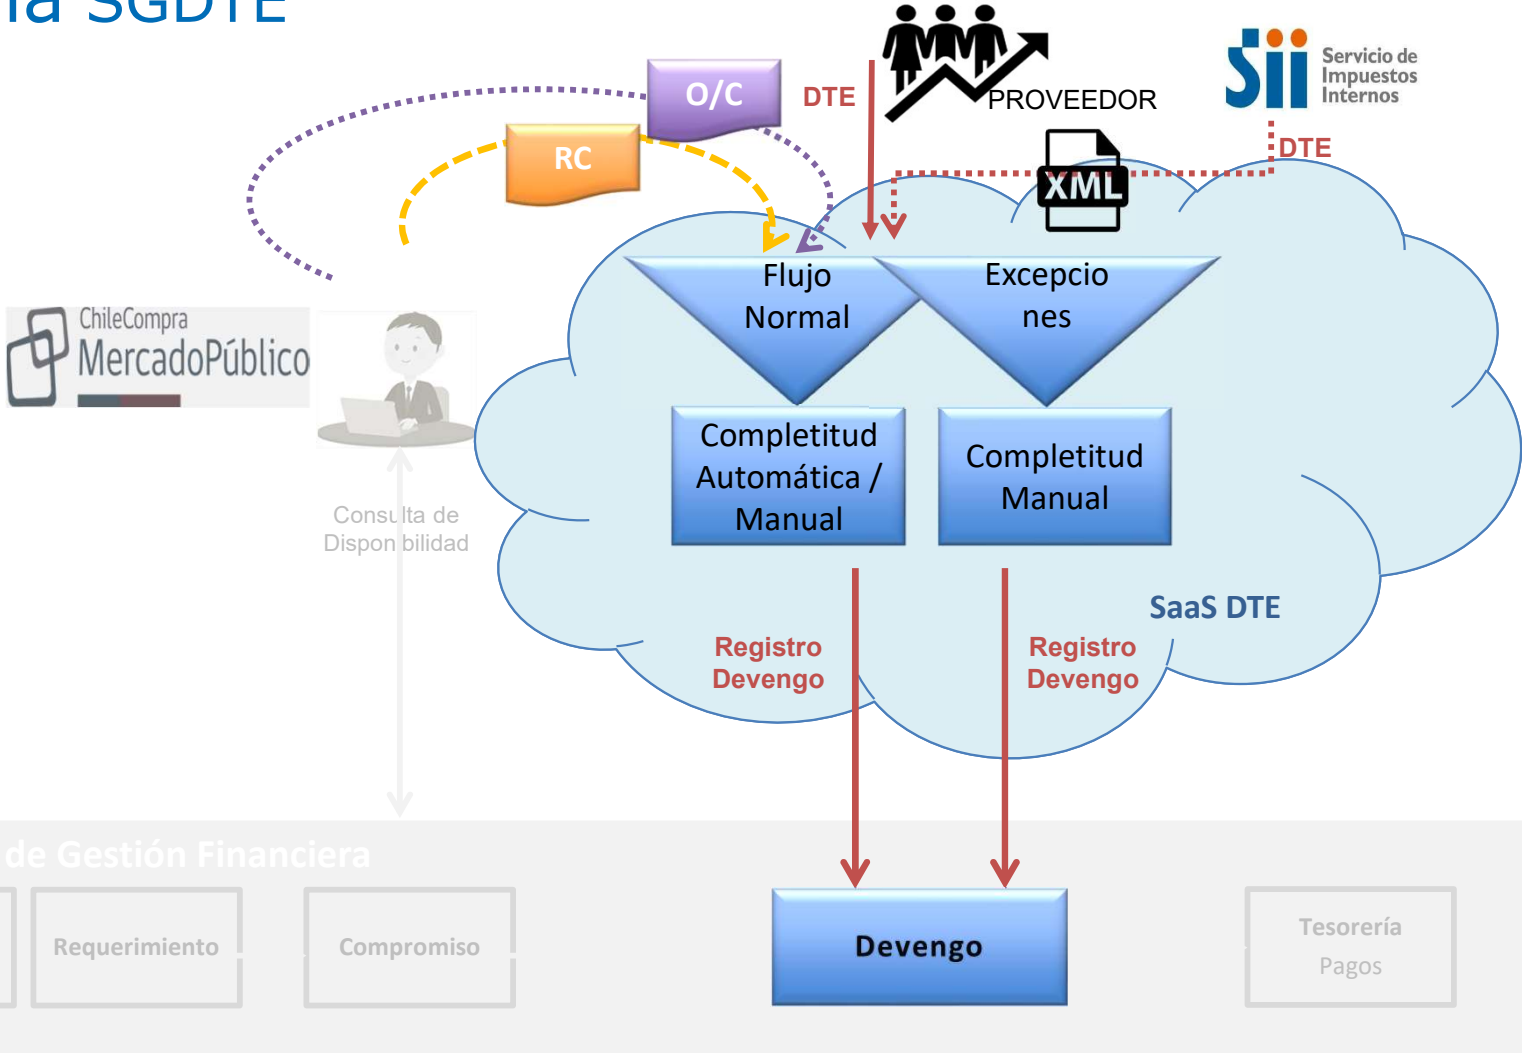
la SGDTE

O/C

DTE

PROVEEDOR

Servicio de Impuestos Internos

RC

DTE

XML

ChileCompra MercadoPúblico

Flujo Normal

Excepciones

Completitud Automática / Manual

Completitud Manual

Consulta de Disponibilidad

SaaS DTE

Registro Devengo

Registro Devengo

de Gestión Financiera

Requerimiento

Compromiso

Devengo

Tesorería
Pagos